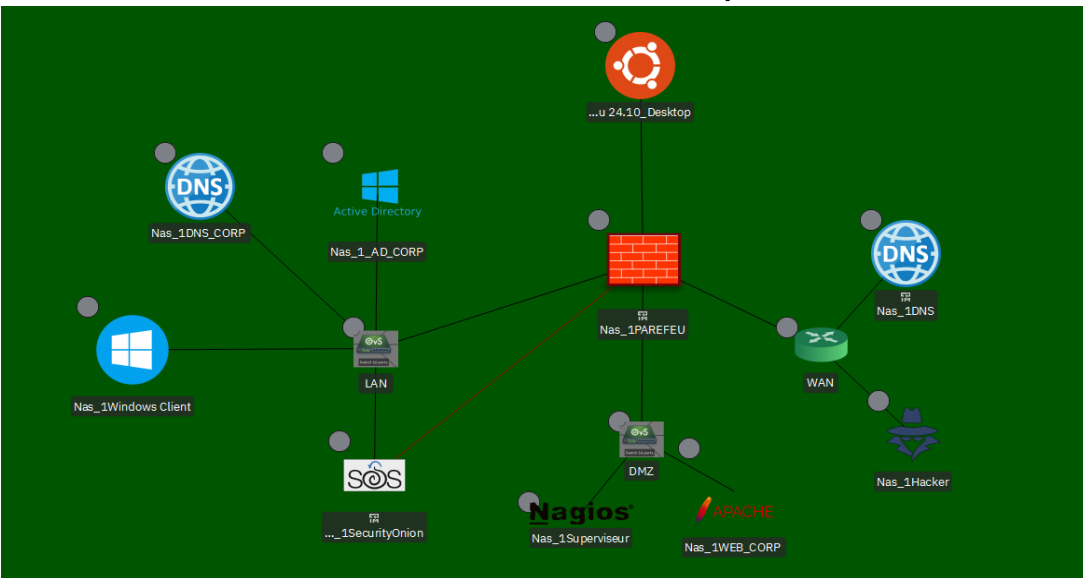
...u 24.10_Desktop

DNS
Nas_1DNS_CORP

Active Directory
Nas_1_AD_CORP

Nas_1PAREFEU

DNS
Nas_1DNS

Nas_1Windows Client

OvS
LAN

WAN

Nas_1Hacker

SOS
..._1SecurityOnion

OvS
DMZ

Nagios
Nas_1Superviseur

APACHE
Nas_1WEB_CORP